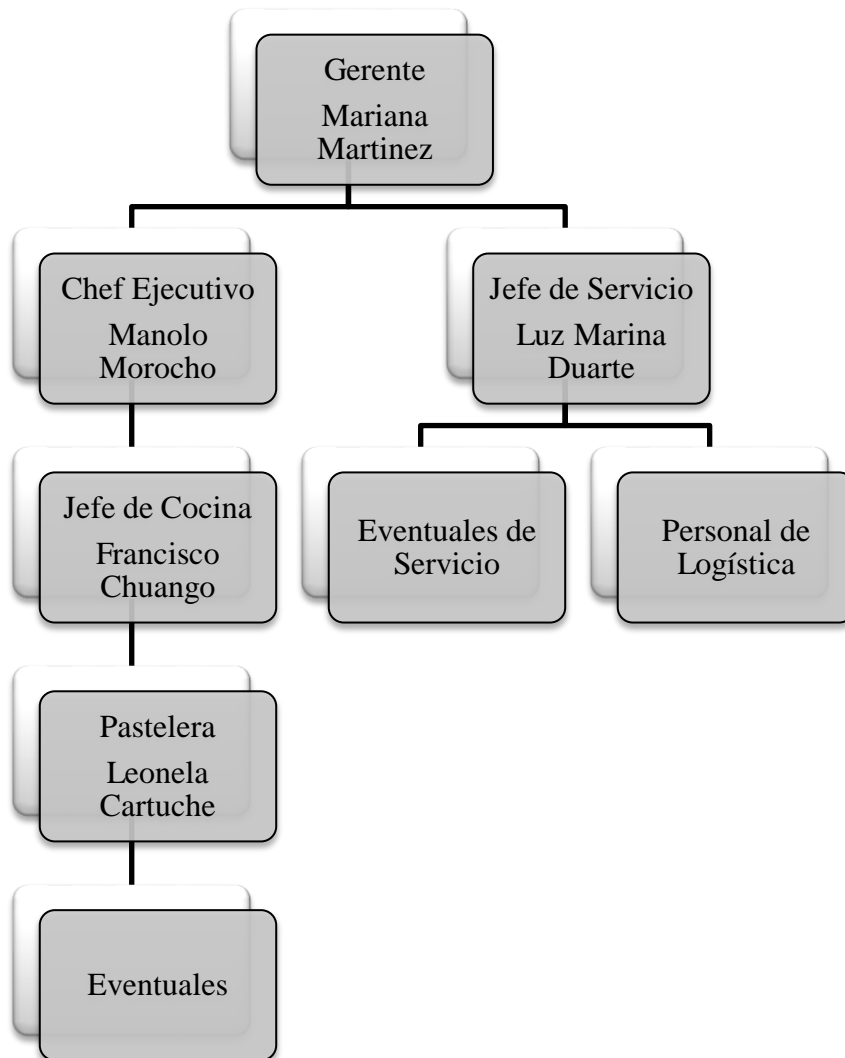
Gerente
Mariana Martinez

Chef Ejecutivo
Manolo Morocho

Jefe de Servicio
Luz Marina Duarte

Jefe de Cocina
Francisco Chuango

Eventuales de Servicio

Personal de Logística

Pastelera
Leonela Cartuche

Eventuales